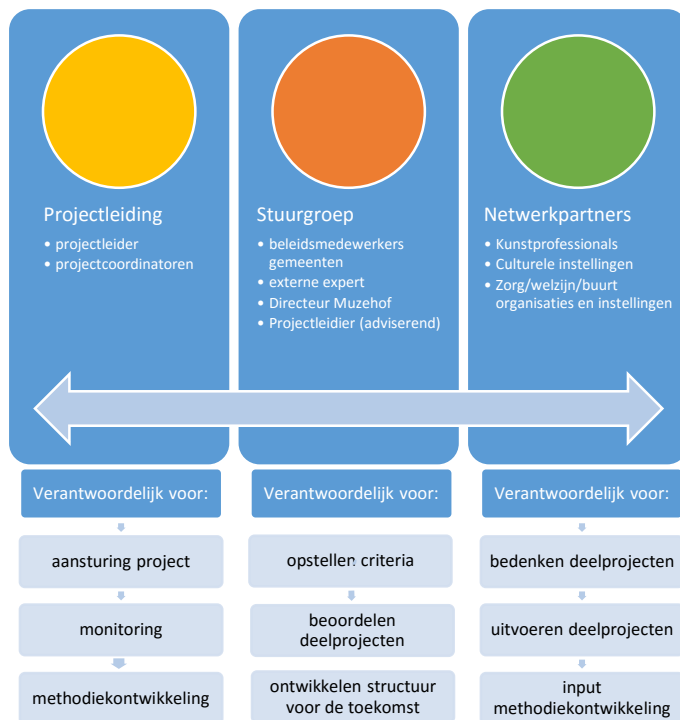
Projectleiding
• projectleider
• projectcoordinatoren

Stuurgroep
• beleidsmedewerkers gemeenten
• externe expert
• Directeur Muzehof
• Projectleidier (adviserend)

Netwerkpartners
• Kunstprofessionals
• Culturele instellingen
• Zorg/welzijn/buurt organisaties en instellingen

Verantwoordelijk voor:
aansturing project
monitoring
methodiekontwikkeling

Verantwoordelijk voor:
opstellen criteria
beoordelen deelprojecten
ontwikkelen structuur voor de toekomst

Verantwoordelijk voor:
bedenken deelprojecten
uitvoeren deelprojecten
input methodiekontwikkeling